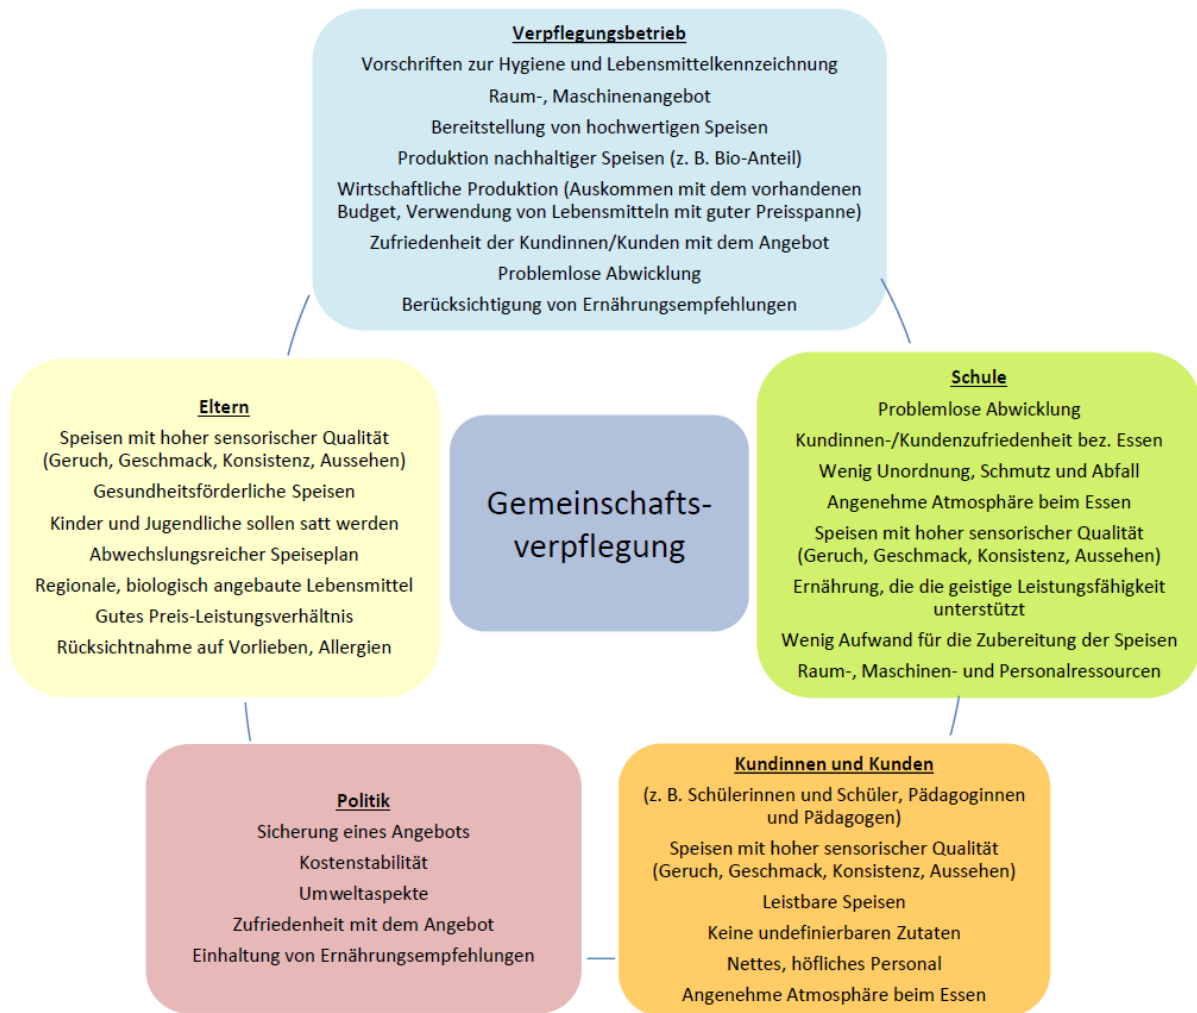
Verpflegungsbetrieb

Vorschriften zur Hygiene und Lebensmittelkennzeichnung

Raum-, Maschinenangebot

Bereitstellung von hochwertigen Speisen

Produktion nachhaltiger Speisen (z. B. Bio-Anteil)

Wirtschaftliche Produktion (Auskommen mit dem vorhandenen Budget, Verwendung von Lebensmitteln mit guter Preisspanne)

Zufriedenheit der Kundinnen/Kunden mit dem Angebot

Problemlose Abwicklung

Berücksichtigung von Ernährungsempfehlungen

Eltern

Speisen mit hoher sensorischer Qualität (Geruch, Geschmack, Konsistenz, Aussehen)

Gesundheitsförderliche Speisen

Kinder und Jugendliche sollen satt werden

Abwechslungsreicher Speiseplan

Regionale, biologisch angebaute Lebensmittel

Gutes Preis-Leistungsverhältnis

Rücksichtnahme auf Vorlieben, Allergien

Gemeinschafts-verpflegung

Schule

Problemlose Abwicklung

Kundinnen-/Kundenzufriedenheit bez. Essen

Wenig Unordnung, Schmutz und Abfall

Angenehme Atmosphäre beim Essen

Speisen mit hoher sensorischer Qualität (Geruch, Geschmack, Konsistenz, Aussehen)

Ernährung, die die geistige Leistungsfähigkeit unterstützt

Wenig Aufwand für die Zubereitung der Speisen

Raum-, Maschinen- und Personalressourcen

Politik

Sicherung eines Angebots

Kostenstabilität

Umweltaspekte

Zufriedenheit mit dem Angebot

Einhaltung von Ernährungsempfehlungen

Kundinnen und Kunden

(z. B. Schülerinnen und Schüler, Pädagoginnen und Pädagogen)

Speisen mit hoher sensorischer Qualität (Geruch, Geschmack, Konsistenz, Aussehen)

Leistbare Speisen

Keine undefinierbaren Zutaten

Nettes, höfliches Personal

Angenehme Atmosphäre beim Essen